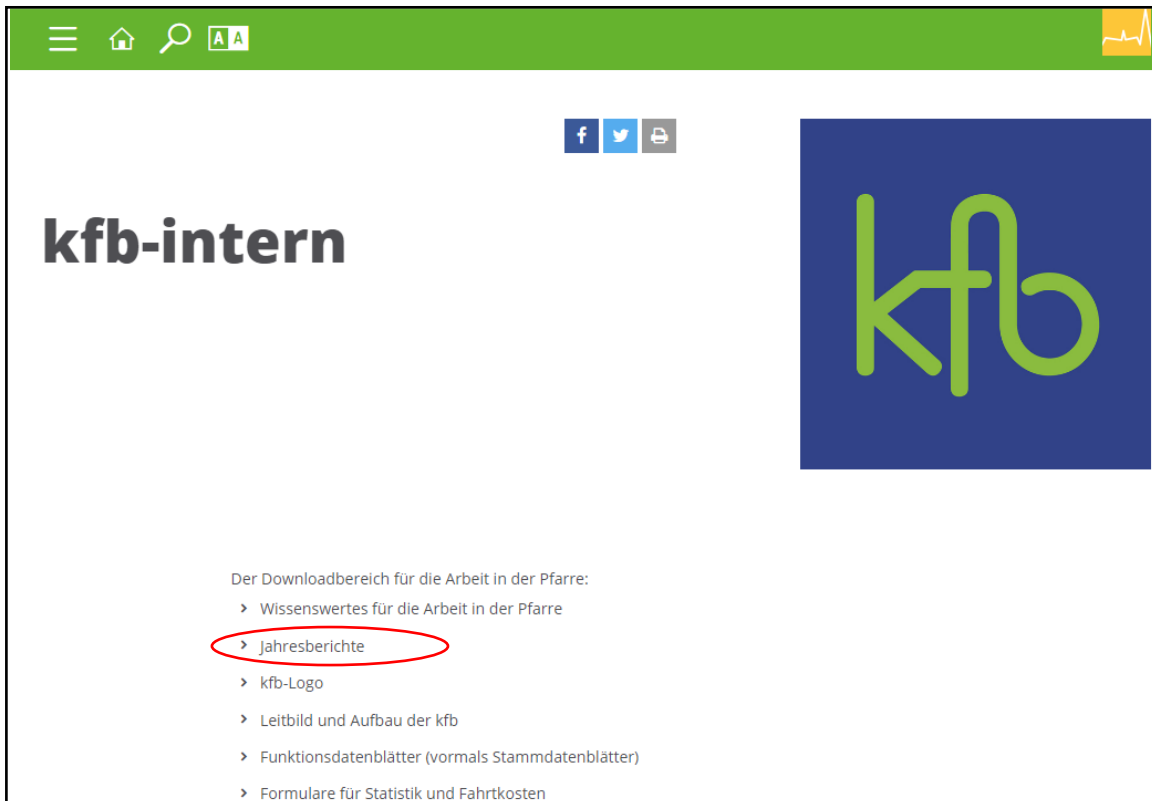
A A

kfb-intern

kfb

Der Downloadbereich für die Arbeit in der Pfarre:

› Wissenswertes für die Arbeit in der Pfarre

› Jahresberichte

› kfb-Logo

› Leitbild und Aufbau der kfb

› Funktionsdatenblätter (vormals Stammdatenblätter)

› Formulare für Statistik und Fahrtkosten